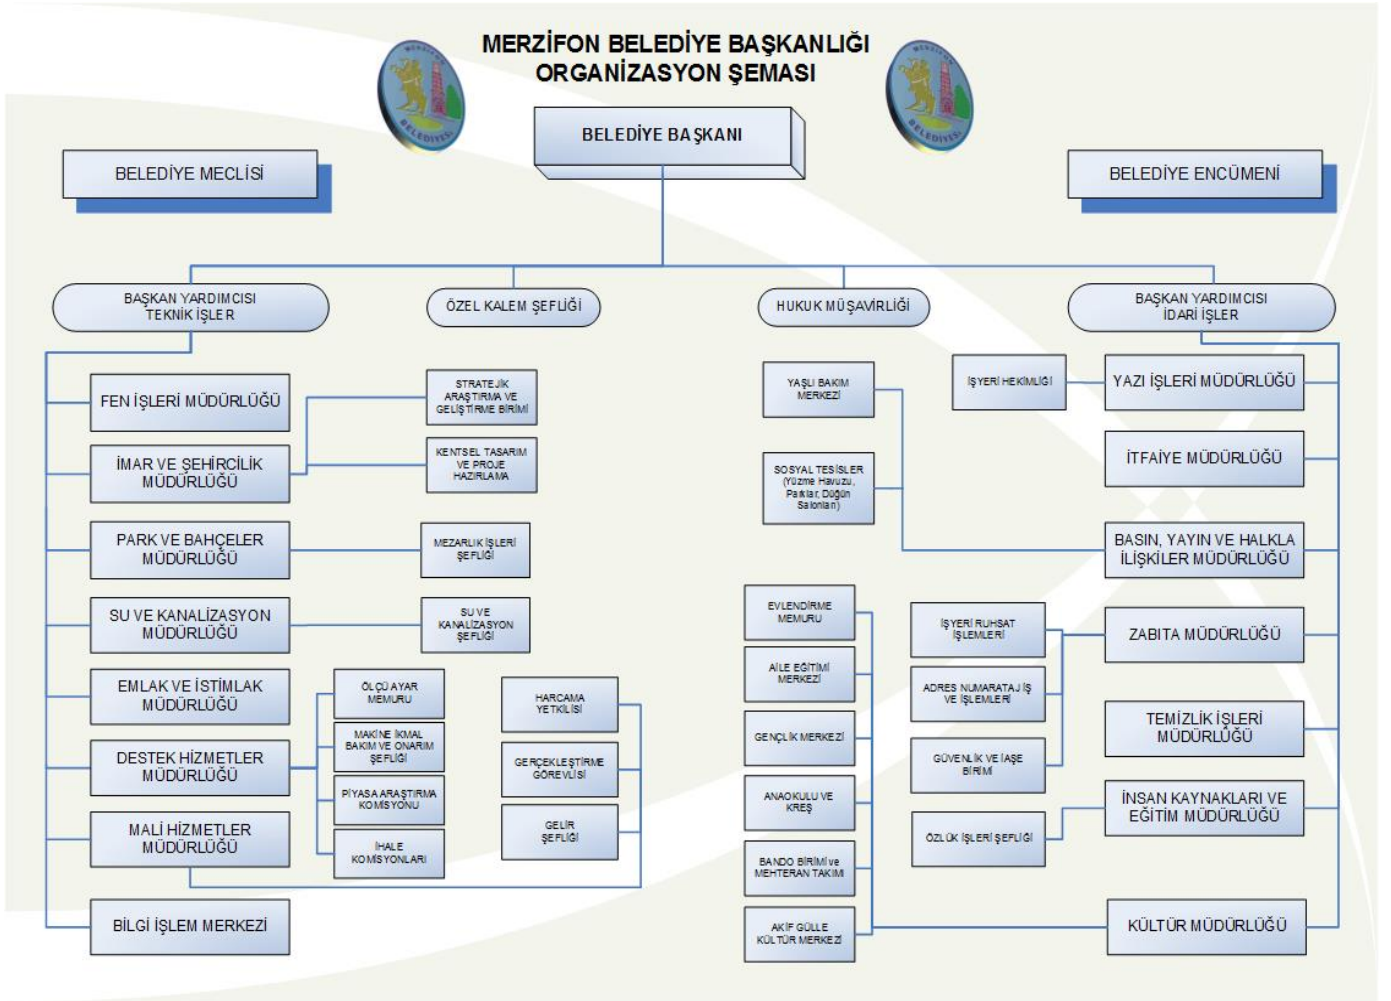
MERZİFON BELEDİYE BAŞKANLIĞI
ORGANİZASYON ŞEMASI

BELEDİYE BAŞKANI

BELEDİYE MECLİSİ

BELEDİYE ENCÜMENİ

BAŞKAN YARDIMCISI TEKNİK İŞLER

ÖZEL KALEM ŞEFLİĞİ

HUKUK MÜŞAVİRLİĞİ

BAŞKAN YARDIMCISI İDARİ İŞLER

FEN İŞLERİ MÜDÜRLÜĞÜ

İMAR VE ŞEHİRCİLİK MÜDÜRLÜĞÜ

PARK VE BAHÇELER MÜDÜRLÜĞÜ

SU VE KANALİZASYON MÜDÜRLÜĞÜ

EMLAK VE İSTİMLAK MÜDÜRLÜĞÜ

DESTEK HİZMETLER MÜDÜRLÜĞÜ

MALİ HİZMETLER MÜDÜRLÜĞÜ

BİLGİ İŞLEM MERKEZİ

STRATEJİK ARAŞTIRMA VE GELİŞTİRME BİRİMİ

KENTSEL TASARIM VE PROJE HAZIRLAMA

MEZARLIK İŞLERİ ŞEFLİĞİ

SU VE KANALİZASYON ŞEFLİĞİ

ÖLÇÜ AYAR MEMURU

MAKİNE İKMAL BAKIM VE ONARIM ŞEFLİĞİ

PİYASA ARAŞTIRMA KOMİSYONU

İHALE KOMİSYONLARI

HARCAMA YETKİLİSİ

GERÇEKLEŞTİRME GÖREVLİSİ

GELİR ŞEFLİĞİ

YAŞLI BAKIM MERKEZİ

SOSYAL TESİSLER (Yüzme Havuzu, Parklar, Düğün Salonları)

EVLENDİRME MEMURU

AİLE EĞİTİMİ MERKEZİ

GENÇLİK MERKEZİ

ANAOKULU VE KREŞ

BANDO BİRİMİ ve MEHTERAN TAKIMI

AKİF GÜLLE KÜLTÜR MERKEZİ

İŞYERİ HEKİMLİĞİ

İŞYERİ RUHSAT İŞLEMLERİ

ADRES NUMARATAJ İŞ VE İŞLEMLERİ

GÜVENLİK VE İAŞE BİRİMİ

ÖZLÜK İŞLERİ ŞEFLİĞİ

YAZI İŞLERİ MÜDÜRLÜĞÜ

İTFAİYE MÜDÜRLÜĞÜ

BASIN, YAYIN VE HALKLA İLİŞKİLER MÜDÜRLÜĞÜ

ZABITA MÜDÜRLÜĞÜ

TEMİZLİK İŞLERİ MÜDÜRLÜĞÜ

İNSAN KAYNAKLARI VE EĞİTİM MÜDÜRLÜĞÜ

KÜLTÜR MÜDÜRLÜĞÜ